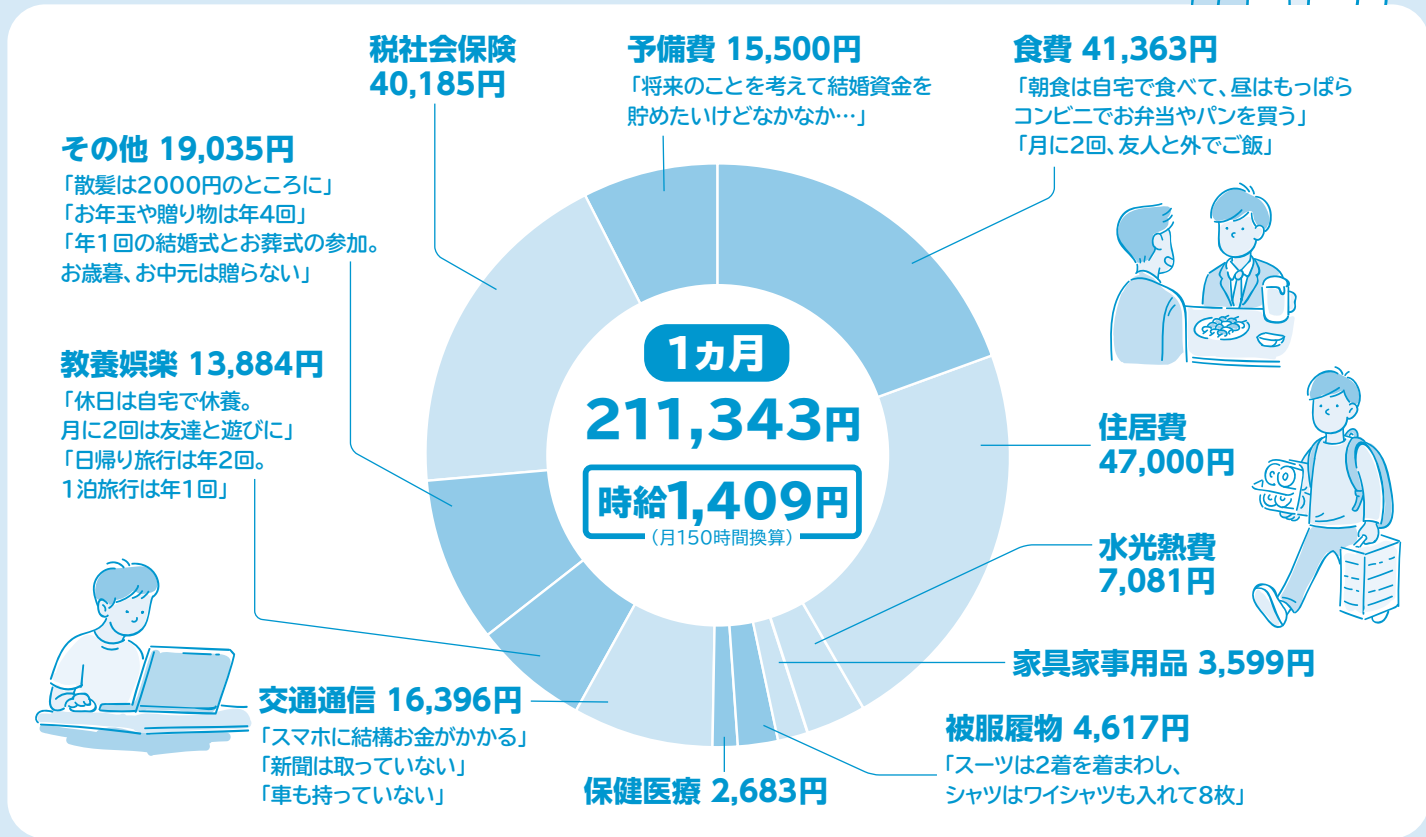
税社会保険
40,185円

予備費 15,500円
「将来のことを考えて結婚資金を貯めたいけどなかなか…」

食費 41,363円
「朝食は自宅で食べて、昼はもっぱらコンビニでお弁当やパンを買う」
「月に2回、友人と外でご飯」

その他 19,035円
「散髪は2000円のところに」
「お年玉や贈り物は年4回」
「年1回の結婚式とお葬式の参加。お歳暮、お中元は贈らない」

教養娯楽 13,884円
「休日は自宅で休養。月に2回は友達と遊びに」
「日帰り旅行は年2回。1泊旅行は年1回」

1カ月
211,343円
時給1,409円
（月150時間換算）

住居費
47,000円

水光熱費
7,081円

家具家事用品 3,599円

被服履物 4,617円
「スーツは2着を着まわし、シャツはワイシャツも入れて8枚」

交通通信 16,396円
「スマホに結構お金がかかる」
「新聞は取っていない」
「車も持っていない」

保健医療 2,683円